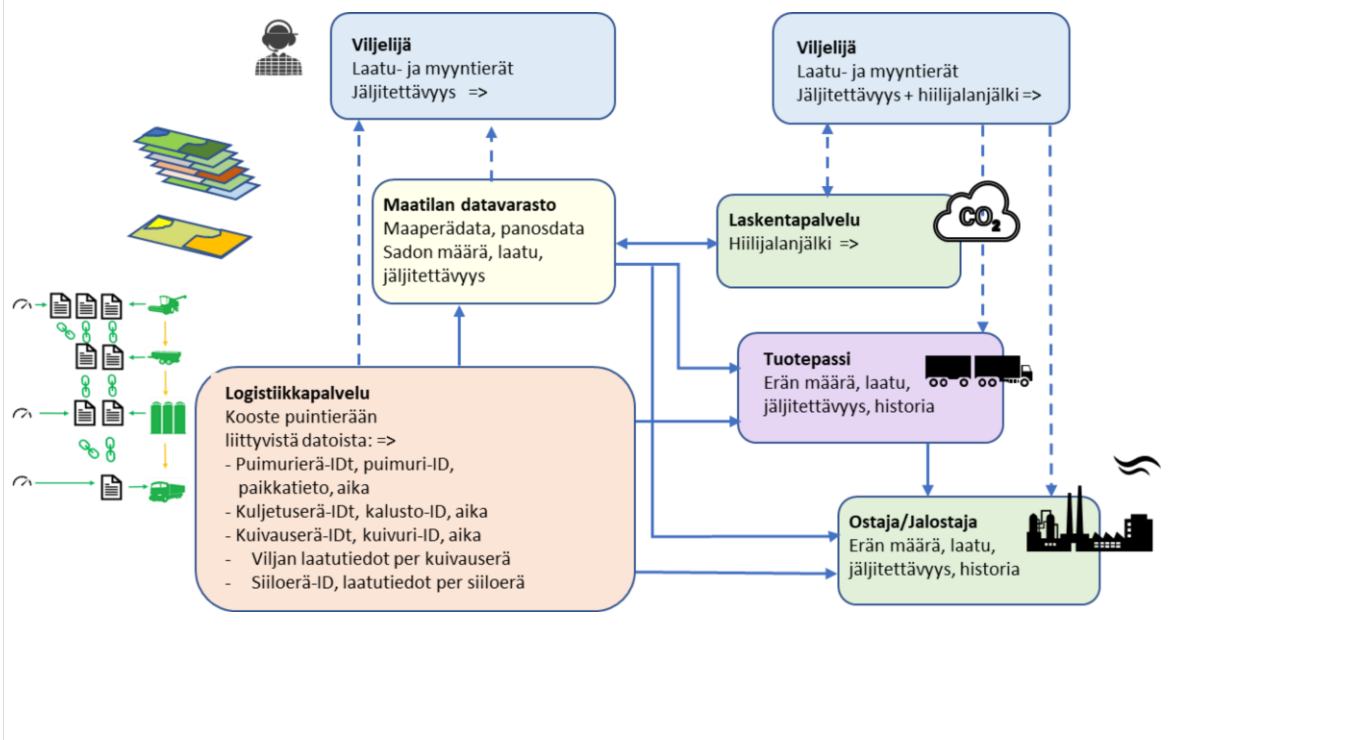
Viljelijä
Laatu- ja myyntierät
Jäljitettävyys =>

Viljelijä
Laatu- ja myyntierät
Jäljitettävyys + hiilijalanjälki =>

Maatilan datavarasto
Maaperädata, panosdata
Sadon määrä, laatu, jäljitettävyys

Laskentapalvelu
Hiilijalanjälki =>

$CO_2$

Tuotepassi
Erän määrä, laatu, jäljitettävyys, historia

Logistiikkapalvelu
Kooste puintierään liittyvistä datoista: =>
- Puimurierä-IDt, puimuri-ID, paikkatieto, aika
- Kuljetuserä-IDt, kalusto-ID, aika
- Kuivauserä-IDt, kuivuri-ID, aika
- Viljan laatutiedot per kuivauserä
- Siiloerä-ID, laatutiedot per siiloerä

Ostaja/Jalostaja
Erän määrä, laatu, jäljitettävyys, historia